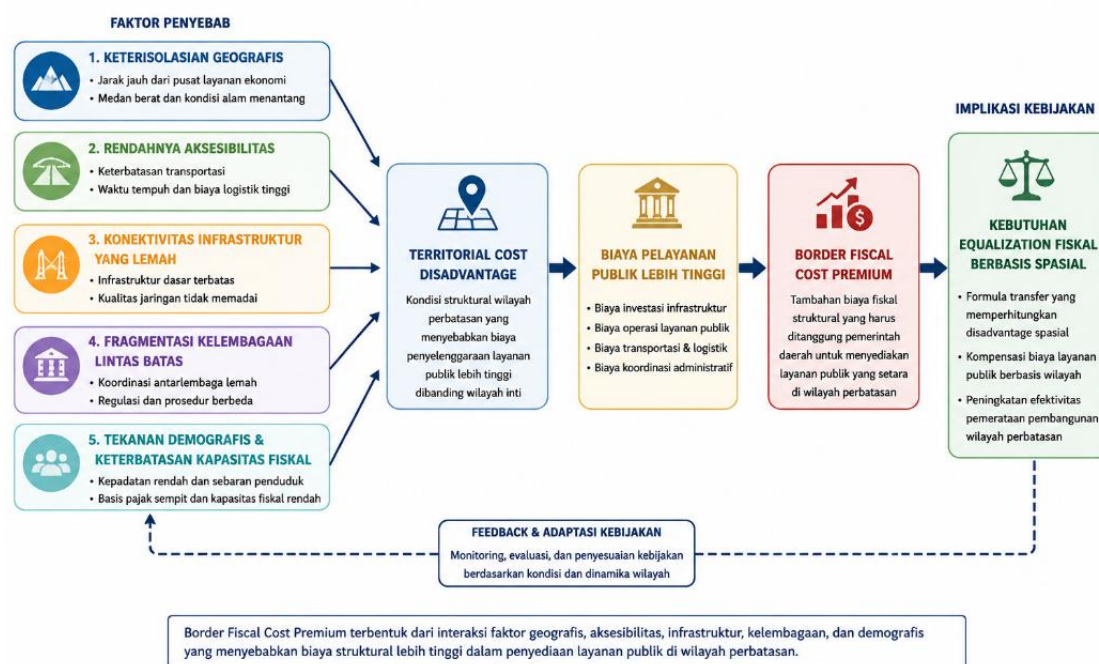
FAKTOR PENYEBAB

1. KETERISOLASIAN GEOGRAFIS
• Jarak jauh dari pusat layanan ekonomi
• Medan berat dan kondisi alam menantang

2. RENDAHNYA AKSESIBILITAS
• Keterbatasan transportasi
• Waktu tempuh dan biaya logistik tinggi

3. KONEKTIVITAS INFRASTRUKTUR YANG LEMAH
• Infrastruktur dasar terbatas
• Kualitas jaringan tidak memadai

4. FRAGMENTASI KELEMBAGAAN LINTAS BATAS
• Koordinasi antarlembaga lemah
• Regulasi dan prosedur berbeda

5. TEKANAN DEMOGRAFIS & KETERBATASAN KAPASITAS FISKAL
• Kepadatan rendah dan sebaran penduduk
• Basis pajak sempit dan kapasitas fiskal rendah

TERRITORIAL COST DISADVANTAGE
Kondisi struktural wilayah perbatasan yang menyebabkan biaya penyelenggaraan layanan publik lebih tinggi dibanding wilayah inti

BIAYA PELAYANAN PUBLIK LEBIH TINGGI
• Biaya investasi infrastruktur
• Biaya operasi layanan publik
• Biaya transportasi & logistik
• Biaya koordinasi administratif

BORDER FISCAL COST PREMIUM
Tambahan biaya fiskal struktural yang harus ditanggung pemerintah daerah untuk menyediakan layanan publik yang setara di wilayah perbatasan

IMPLIKASI KEBIJAKAN

KEBUTUHAN EQUALIZATION FISKAL BERBASIS SPASIAL
• Formula transfer yang memperhitungkan disadvantage spasial
• Kompensasi biaya layanan publik berbasis wilayah
• Peningkatan efektivitas pemerataan pembangunan wilayah perbatasan

FEEDBACK & ADAPTASI KEBIJAKAN
Monitoring, evaluasi, dan penyesuaian kebijakan berdasarkan kondisi dan dinamika wilayah

Border Fiscal Cost Premium terbentuk dari interaksi faktor geografis, aksesibilitas, infrastruktur, kelembagaan, dan demografis yang menyebabkan biaya struktural lebih tinggi dalam penyediaan layanan publik di wilayah perbatasan.